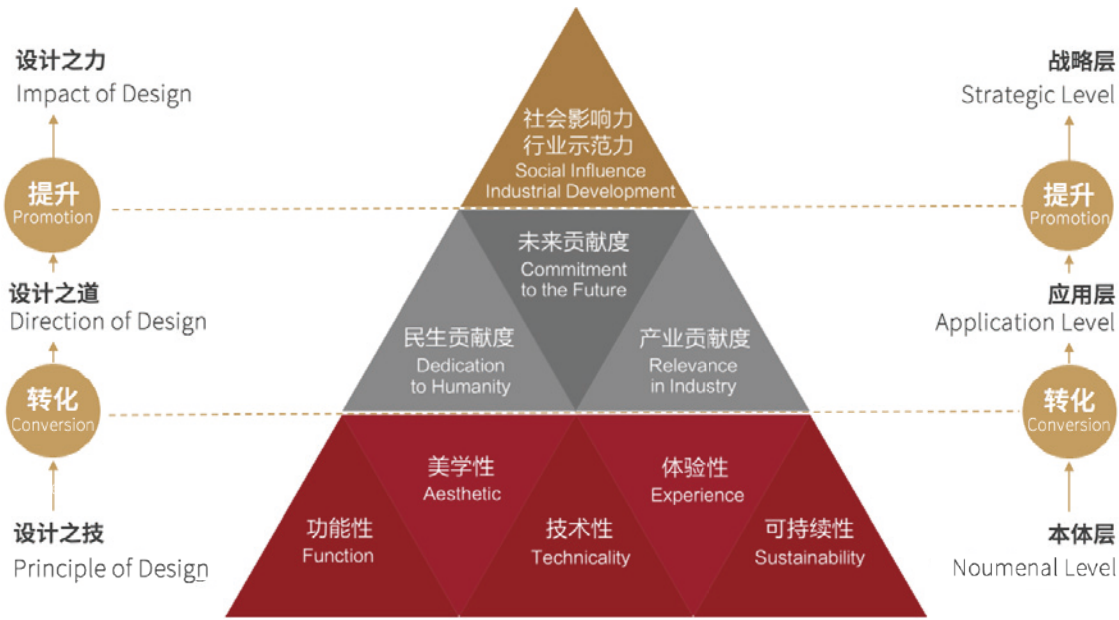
设计之力
Impact of Design

提升
Promotion

设计之道
Direction of Design

转化
Conversion

设计之技
Principle of Design

社会影响力
行业示范力
Social Influence
Industrial Development

未来贡献度
Commitment to the Future

民生贡献度
Dedication to Humanity

产业贡献度
Relevance in Industry

美学性
Aesthetic

体验性
Experience

功能性
Function

技术性
Technicality

可持续性
Sustainability

战略层
Strategic Level

提升
Promotion

应用层
Application Level

转化
Conversion

本体层
Noumenal Level